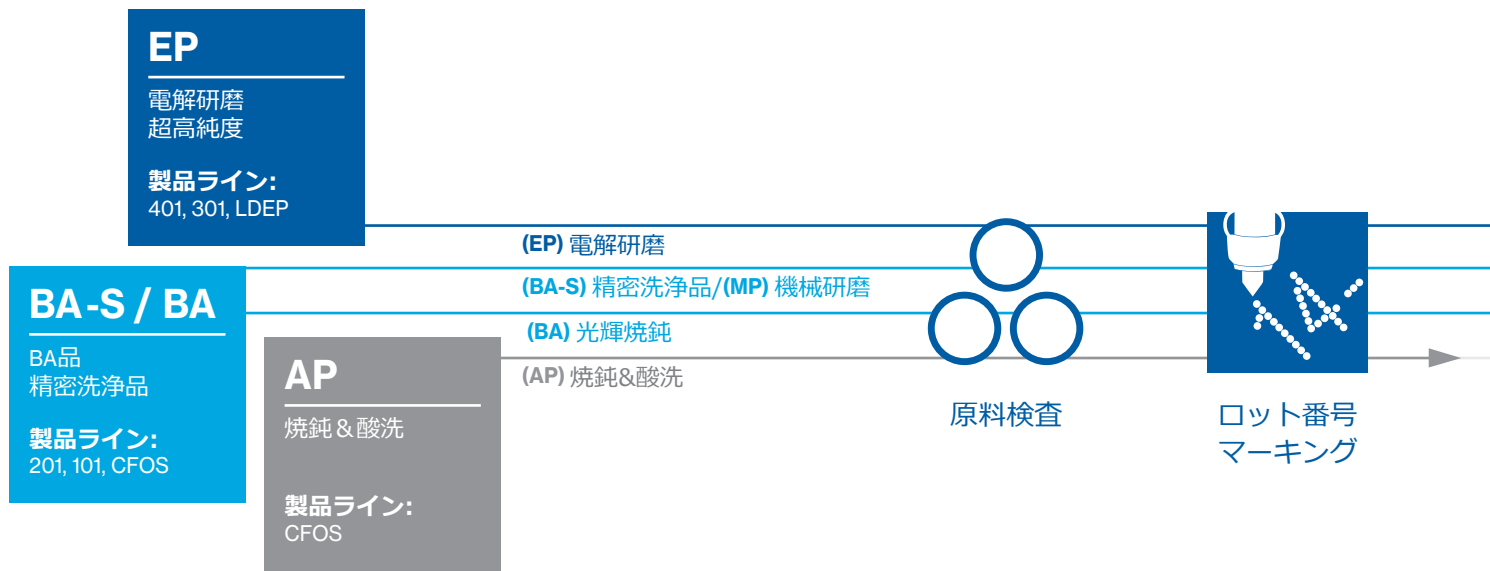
EP

電解研磨
超高純度

製品ライン:
401, 301, LDEP

BA-S / BA

BA品
精密洗浄品

製品ライン:
201, 101, CFOS

AP

焼鈍＆酸洗

製品ライン:
CFOS

(EP) 電解研磨

(BA-S) 精密洗浄品/(MP) 機械研磨

(BA) 光輝焼鈍

(AP) 焼鈍&酸洗

原料検査

ロット番号
マーキング